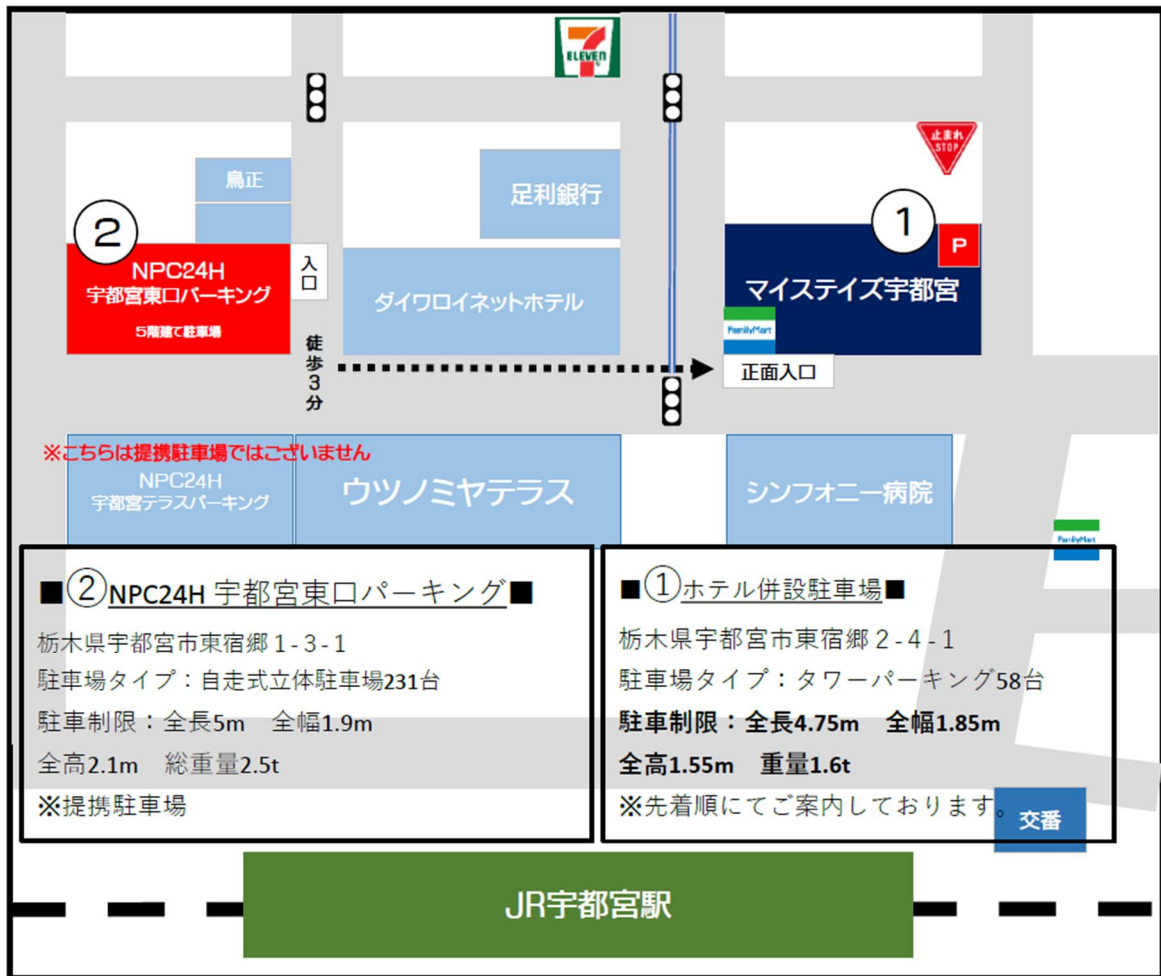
7 ELEVEN

止まれ STOP

鳥正

足利銀行

②

NPC24H
宇都宮東口パーキング
5階建て駐車場

入口

①

P

マイステイズ宇都宮

ダイワロイネットホテル

FamilyMart

徒歩3分

正面入口

※こちらは提携駐車場ではございません

NPC24H
宇都宮テラスパーキング

ウツノミヤテラス

シンフォニー病院

FamilyMart

■②NPC24H 宇都宮東口パーキング■
栃木県宇都宮市東宿郷１-３-１
駐車場タイプ：自走式立体駐車場231台
駐車制限：全長5m　全幅1.9m
全高2.1m　総重量2.5t
※提携駐車場

■①ホテル併設駐車場■
栃木県宇都宮市東宿郷２-４-１
駐車場タイプ：タワーパーキング58台
駐車制限：全長4.75m　全幅1.85m
全高1.55m　重量1.6t
※先着順にてご案内しております。

交番

JR宇都宮駅